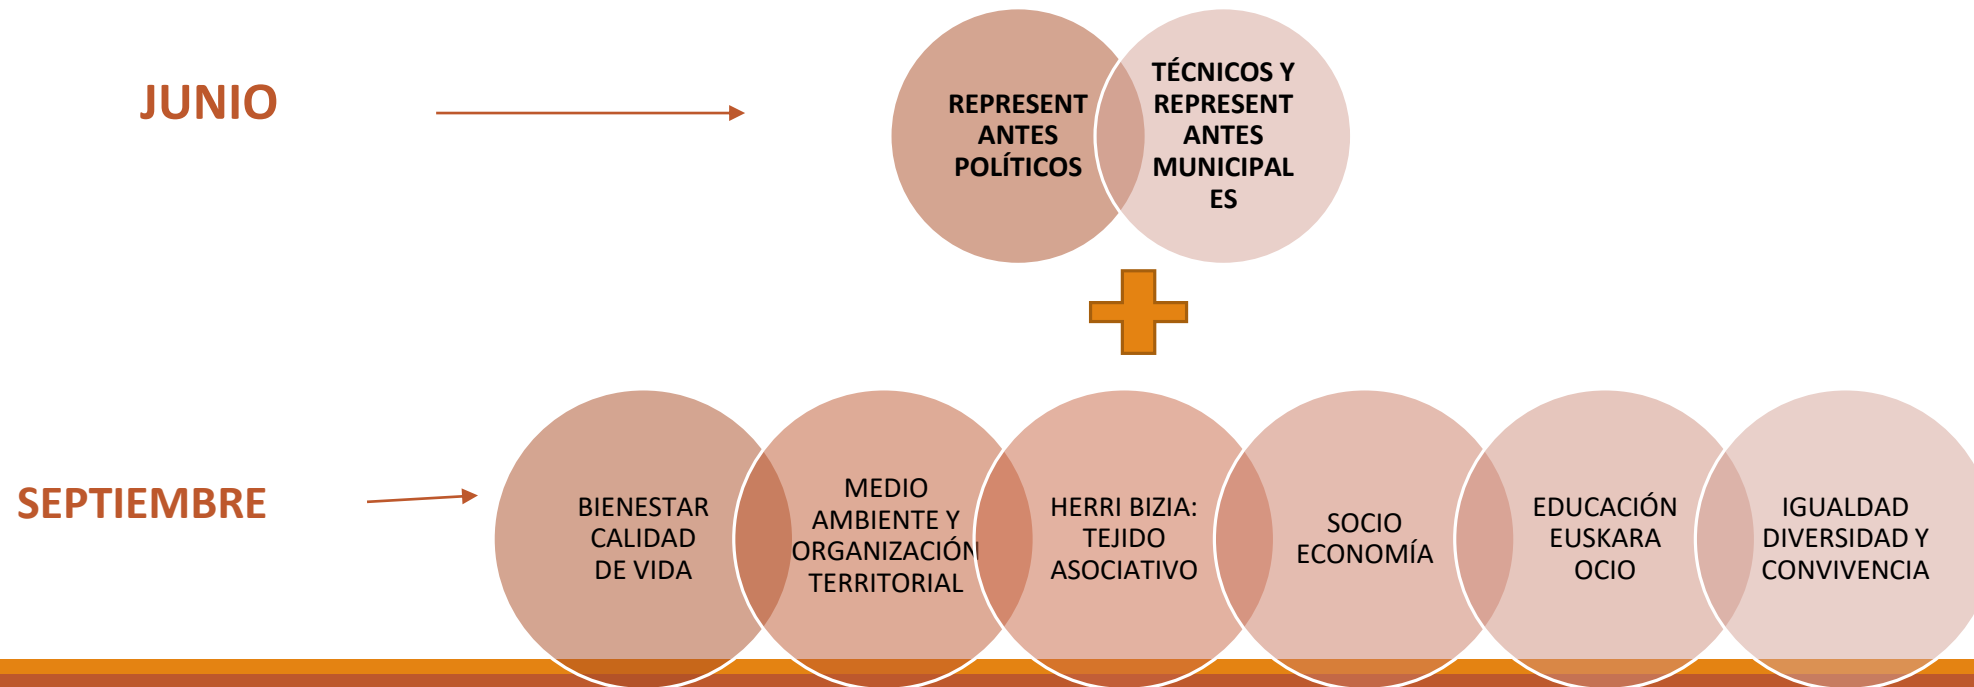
JUNIO

REPRESENTANTES POLÍTICOS

TÉCNICOS Y REPRESENTANTES MUNICIPALES

SEPTIEMBRE

BIENESTAR CALIDAD DE VIDA

MEDIO AMBIENTE Y ORGANIZACIÓN TERRITORIAL

HERRI BIZIA: TEJIDO ASOCIATIVO

SOCIO ECONOMÍA

EDUCACIÓN EUSKARA OCIO

IGUALDAD DIVERSIDAD Y CONVIVENCIA